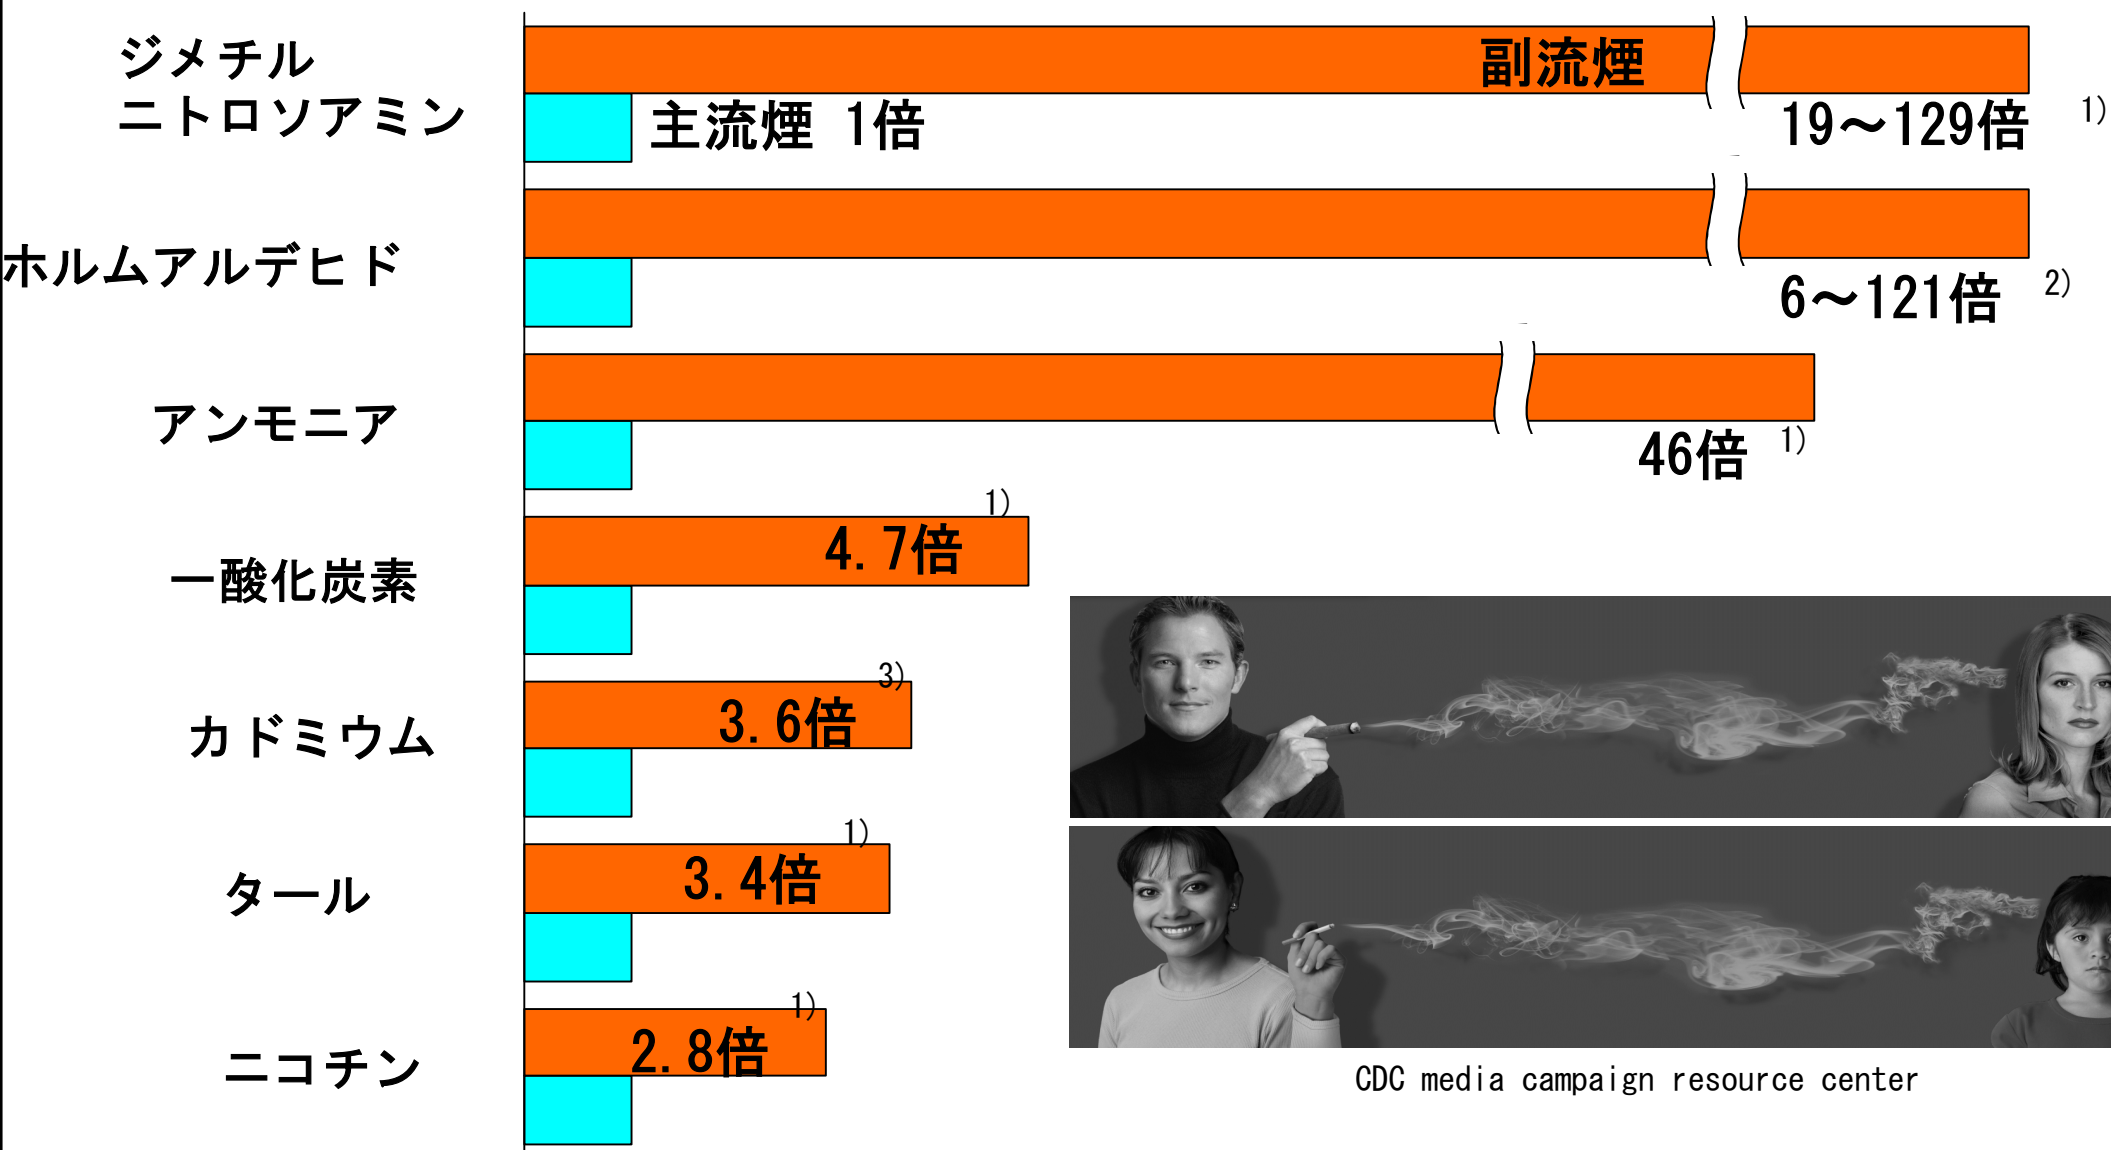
ジメチル
ニトロソアミン

副流煙

主流煙 1倍

19～129倍 1)

ホルムアルデヒド

6～121倍 2)

アンモニア

46倍 1)

一酸化炭素

1)
4.7倍

カドミウム

3)
3.6倍

タール

1)
3.4倍

ニコチン

1)
2.8倍

CDC media campaign resource center